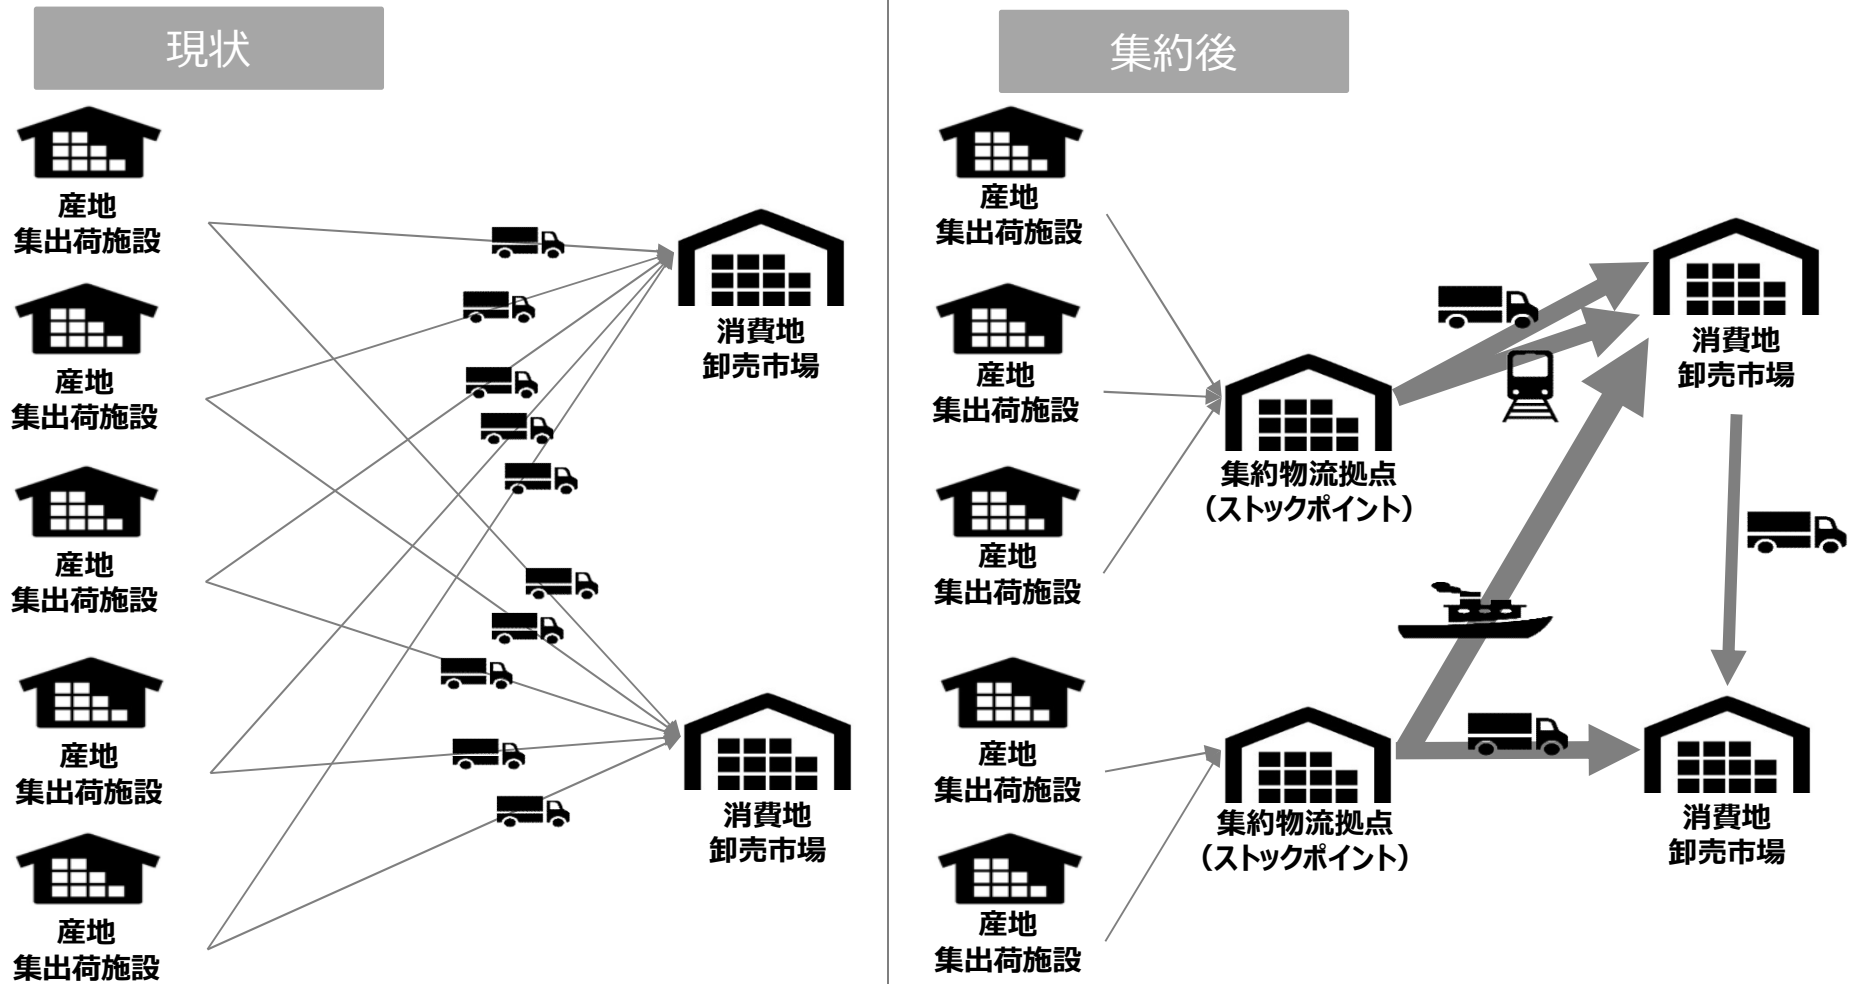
現状

産地
集出荷施設

産地
集出荷施設

産地
集出荷施設

産地
集出荷施設

産地
集出荷施設

消費地
卸売市場

消費地
卸売市場

集約後

産地
集出荷施設

産地
集出荷施設

産地
集出荷施設

産地
集出荷施設

産地
集出荷施設

集約物流拠点
（ストックポイント）

集約物流拠点
（ストックポイント）

消費地
卸売市場

消費地
卸売市場